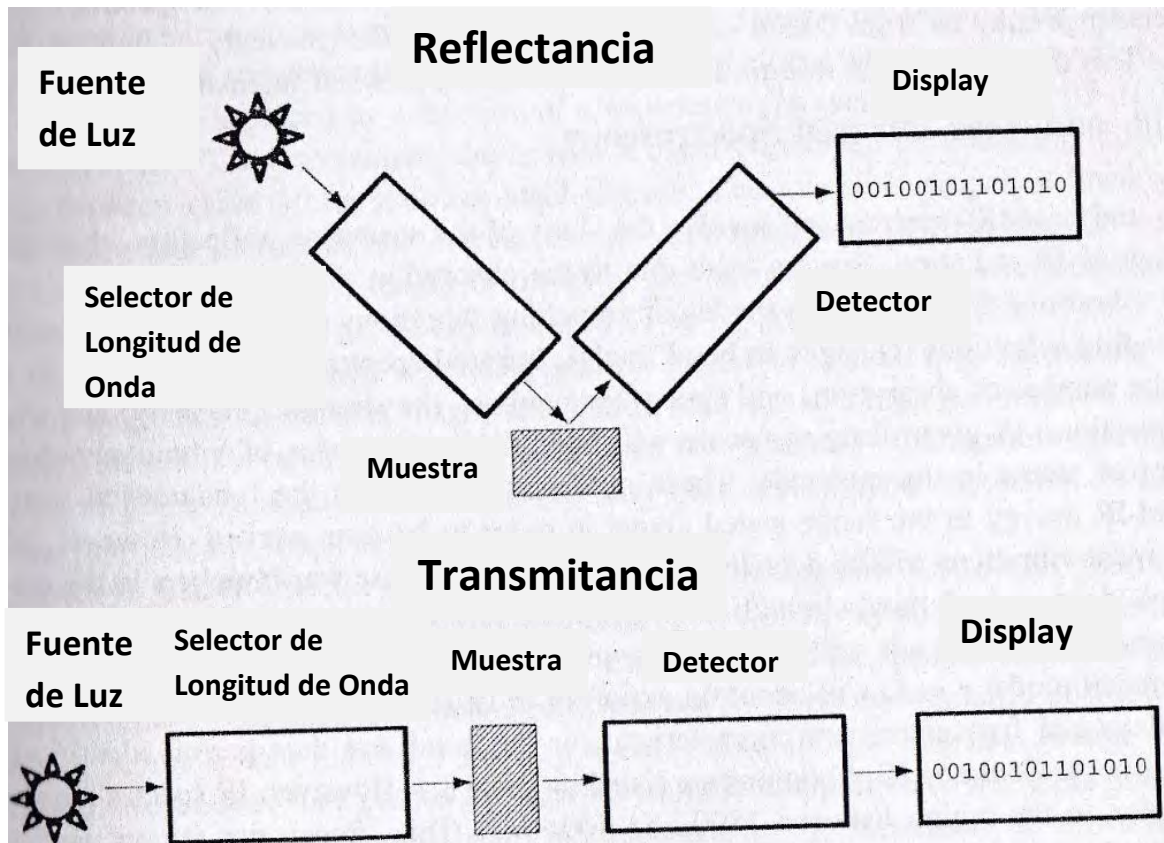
Reflectancia

Fuente de Luz

Display

00100101101010

Selector de Longitud de Onda

Detector

Muestra

Transmitancia

Fuente de Luz

Selector de Longitud de Onda

Muestra

Detector

Display

00100101101010